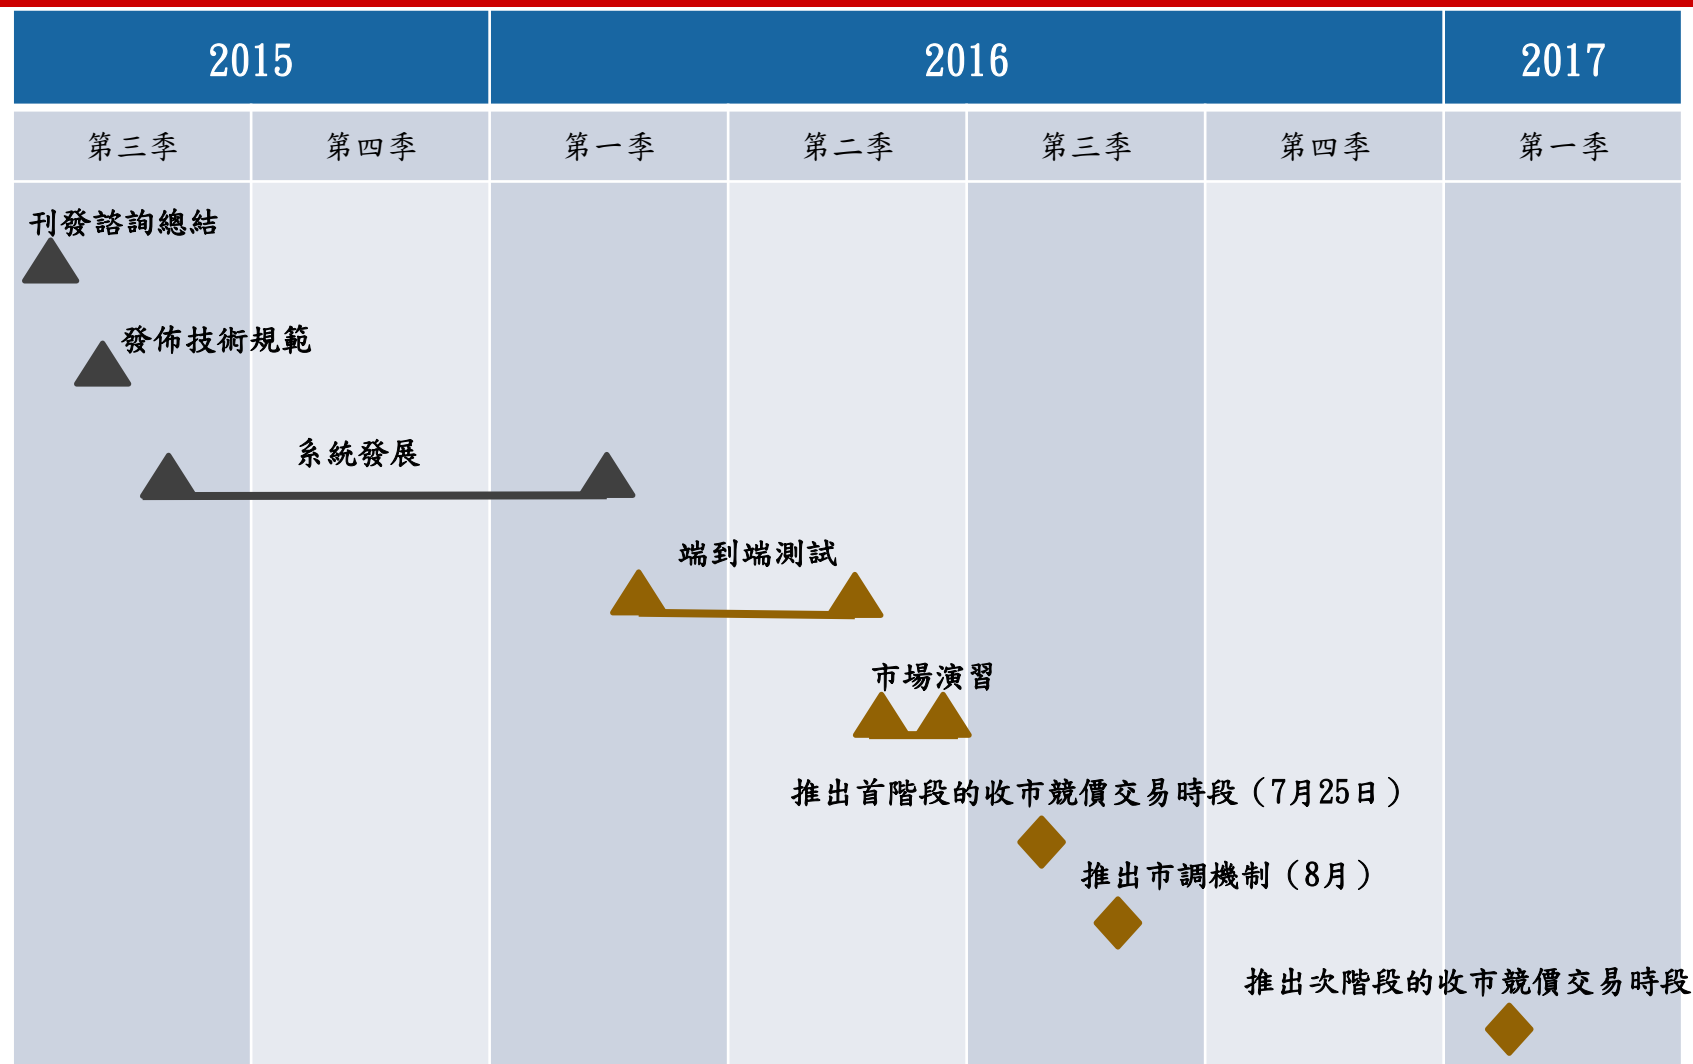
| 2015 | | 2016 | | | | 2017 |
|---|---|---|---|---|---|---|
| 第三季 | 第四季 | 第一季 | 第二季 | 第三季 | 第四季 | 第一季 |

刊發諮詢總結

發佈技術規範

系統發展

端到端測試

市場演習

推出首階段的收市競價交易時段（7月25日）

推出市調機制（8月）

推出次階段的收市競價交易時段